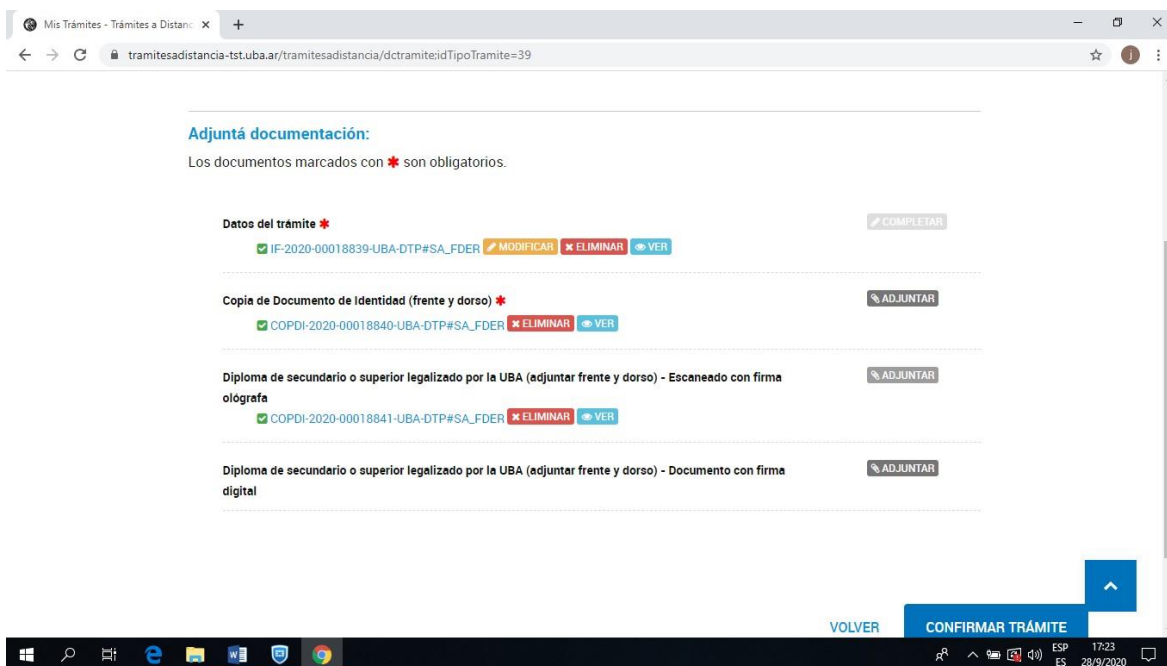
Mis Trámites - Trámites a Distanc ×

tramitesadistancia-tst.uba.ar/tramitesadistancia/dctramite:idTipoTramite=39

Adjuntá documentación:

Los documentos marcados con * son obligatorios.

Datos del trámite *

COMPLETAR

IF-2020-00018839-UBA-DTP#SA_FDER MODIFICAR ELIMINAR VER

Copia de Documento de Identidad (frente y dorso) *

ADJUNTAR

COPDI-2020-00018840-UBA-DTP#SA_FDER ELIMINAR VER

Diploma de secundario o superior legalizado por la UBA (adjuntar frente y dorso) - Escaneado con firma ológrafa

ADJUNTAR

COPDI-2020-00018841-UBA-DTP#SA_FDER ELIMINAR VER

Diploma de secundario o superior legalizado por la UBA (adjuntar frente y dorso) - Documento con firma digital

ADJUNTAR

VOLVER

CONFIRMAR TRÁMITE

ESP ES 17:23 28/9/2020